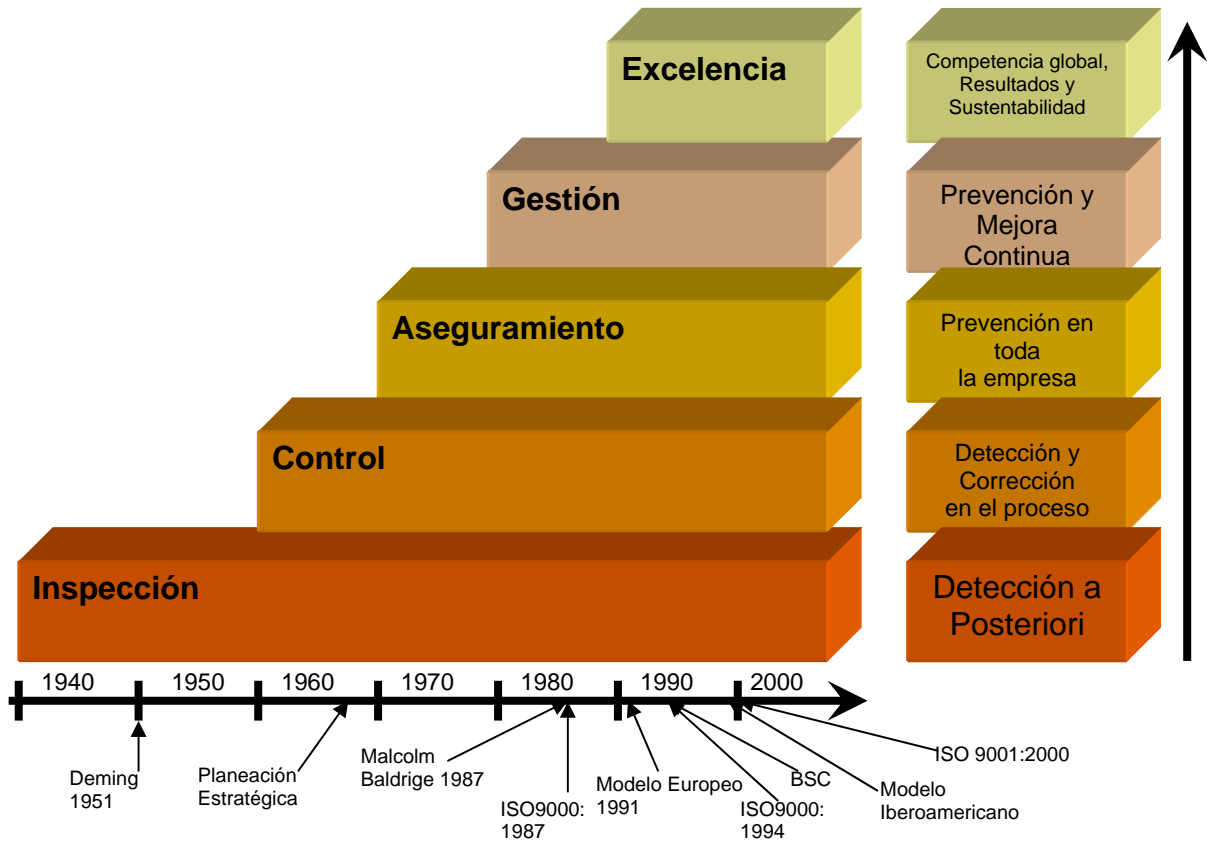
Excelencia

Gestión

Aseguramiento

Control

Inspección

Competencia global, Resultados y Sustentabilidad

Prevención y Mejora Continua

Prevención en toda la empresa

Detección y Corrección en el proceso

Detección a Posteriori

1940 1950 1960 1970 1980 1990 2000

Deming 1951

Planeación Estratégica

Malcolm Baldrige 1987

ISO9000: 1987

Modelo Europeo 1991

ISO9000: 1994

BSC

Modelo Iberoamericano

ISO 9001:2000